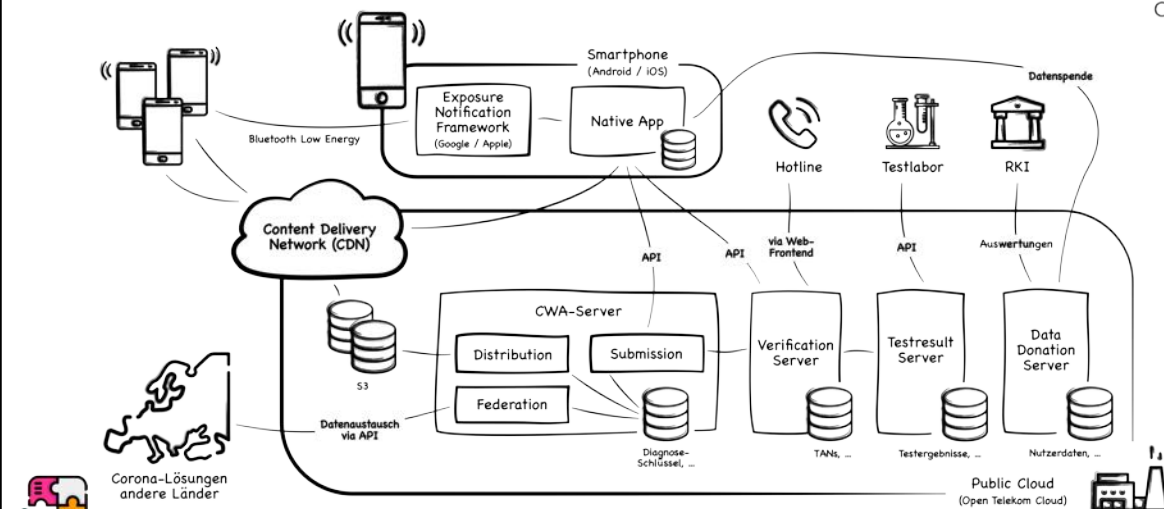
Smartphone
(Android / iOS)

Exposure Notification Framework
(Google / Apple)

Native App

Bluetooth Low Energy

Datenspende

Hotline

Testlabor

RKI

Content Delivery Network (CDN)

API

API

via Web-Frontend

API

Auswertungen

S3

CWA-Server

Distribution

Submission

Federation

Verification Server

Testresult Server

Data Donation Server

Datenaustausch via API

Diagnose-Schlüssel, ...

TANs, ...

Testergebnisse, ...

Nutzerdaten, ...

Corona-Lösungen andere Länder

Public Cloud
(Open Telekom Cloud)